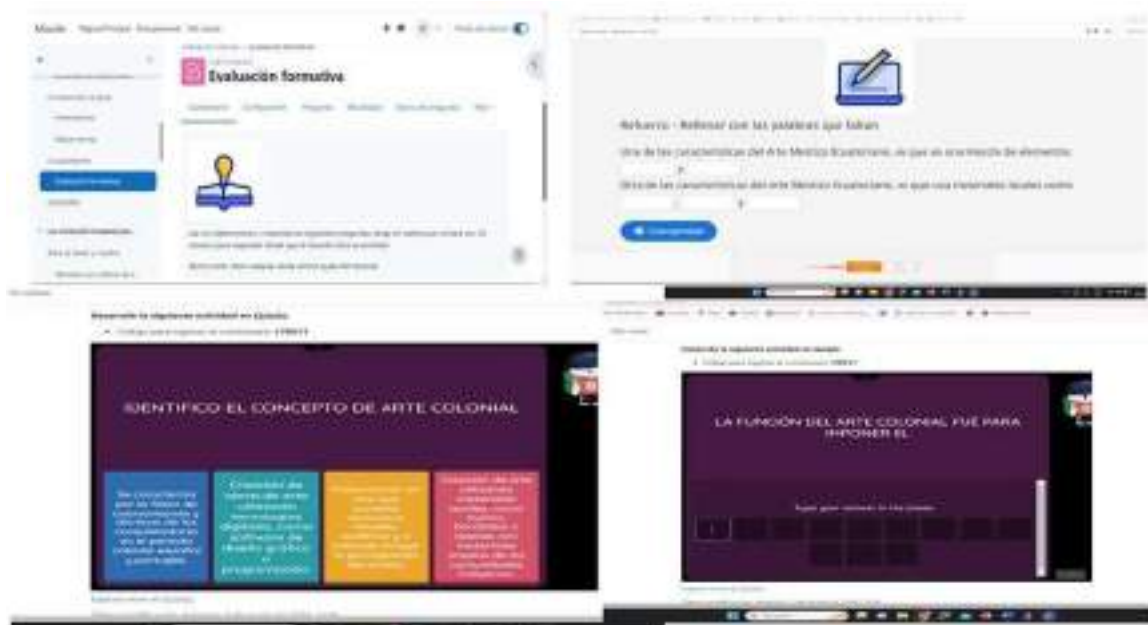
Moodle

Evaluación formativa

Refuerzo - Rellenar con las palabras que faltan

Una de las características del Arte Mestizo Ecuatoriano, es que es una mezcla de elementos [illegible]

Otra de las características del Arte Mestizo Ecuatoriano, es que usa materiales locales como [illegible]

Desarrolla la siguiente actividad en Quizizz.

IDENTIFICO EL CONCEPTO DE ARTE COLONIAL

LA FUNCIÓN DEL ARTE COLONIAL FUÉ PARA IMPONER EL

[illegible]